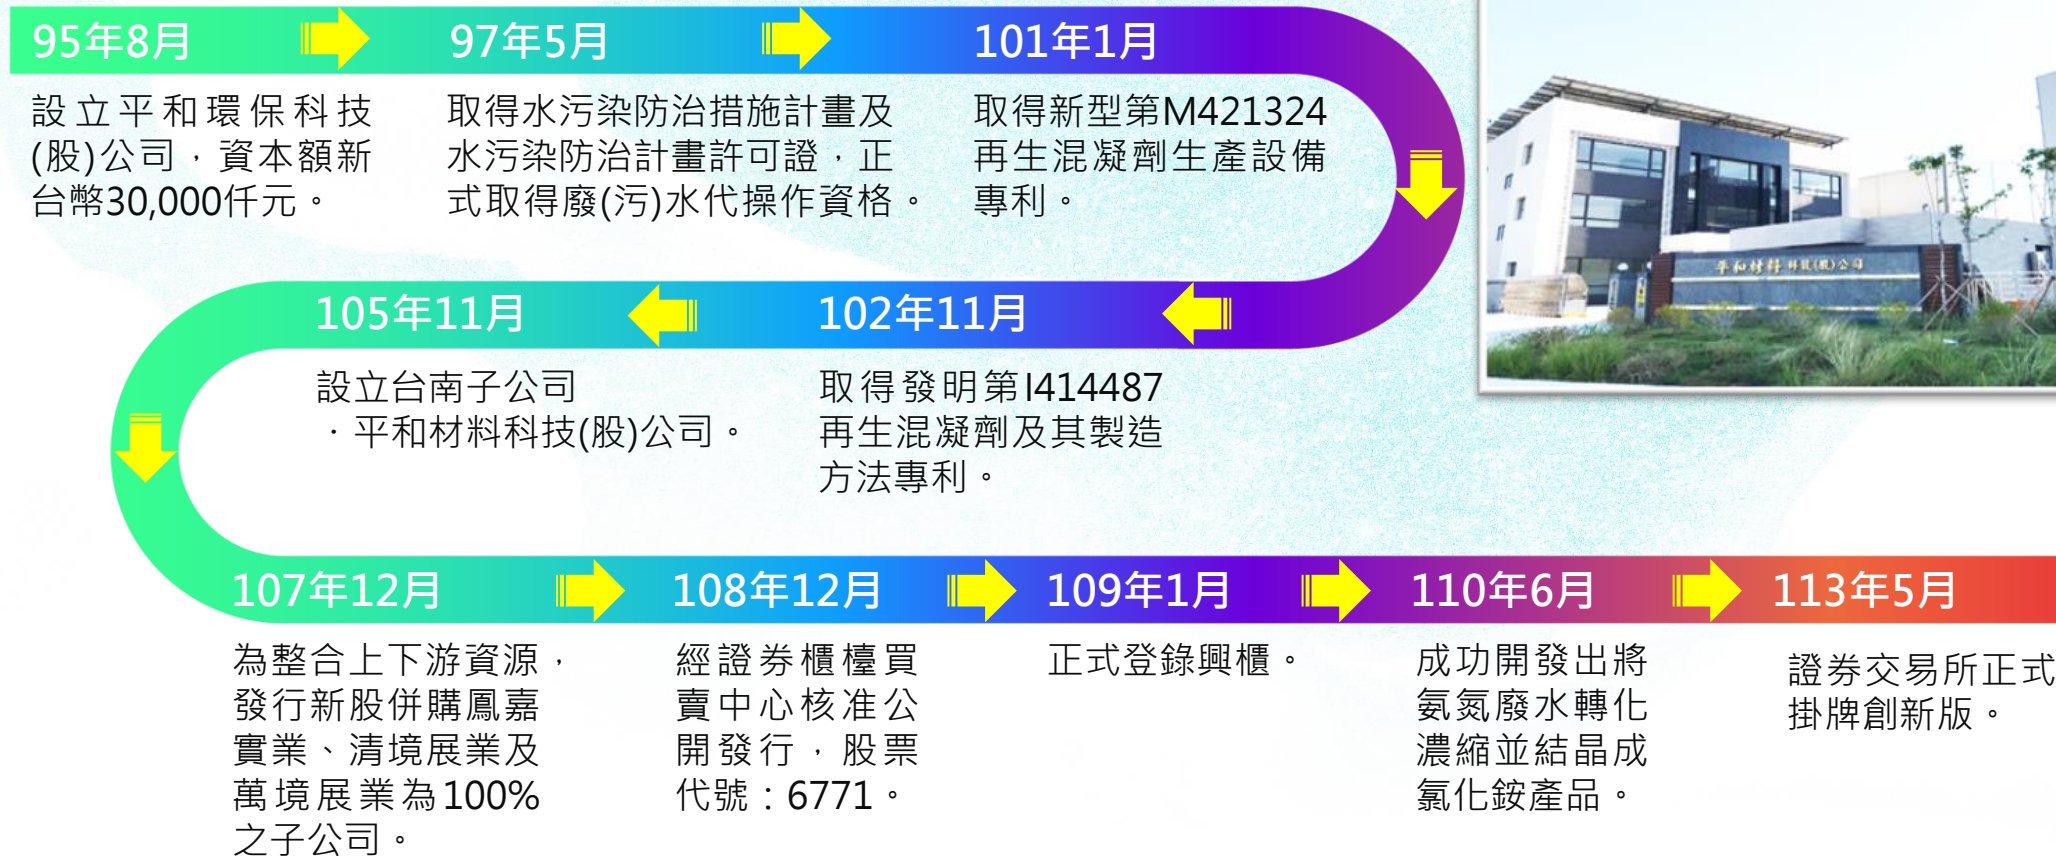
95年8月

設立平和環保科技(股)公司，資本額新台幣30,000仟元。

97年5月

取得水污染防治措施計畫及水污染防治計畫許可證，正式取得廢(污)水代操作資格。

101年1月

取得新型第M421324再生混凝劑生產設備專利。

平和材料科技(股)公司

102年11月

取得發明第I414487再生混凝劑及其製造方法專利。

105年11月

設立台南子公司・平和材料科技(股)公司。

107年12月

為整合上下游資源，發行新股併購鳳嘉實業、清境展業及萬境展業為100%之子公司。

108年12月

經證券櫃檯買賣中心核准公開發行，股票代號：6771。

109年1月

正式登錄興櫃。

110年6月

成功開發出將氨氮廢水轉化濃縮並結晶成氯化銨產品。

113年5月

證券交易所正式掛牌創新版。